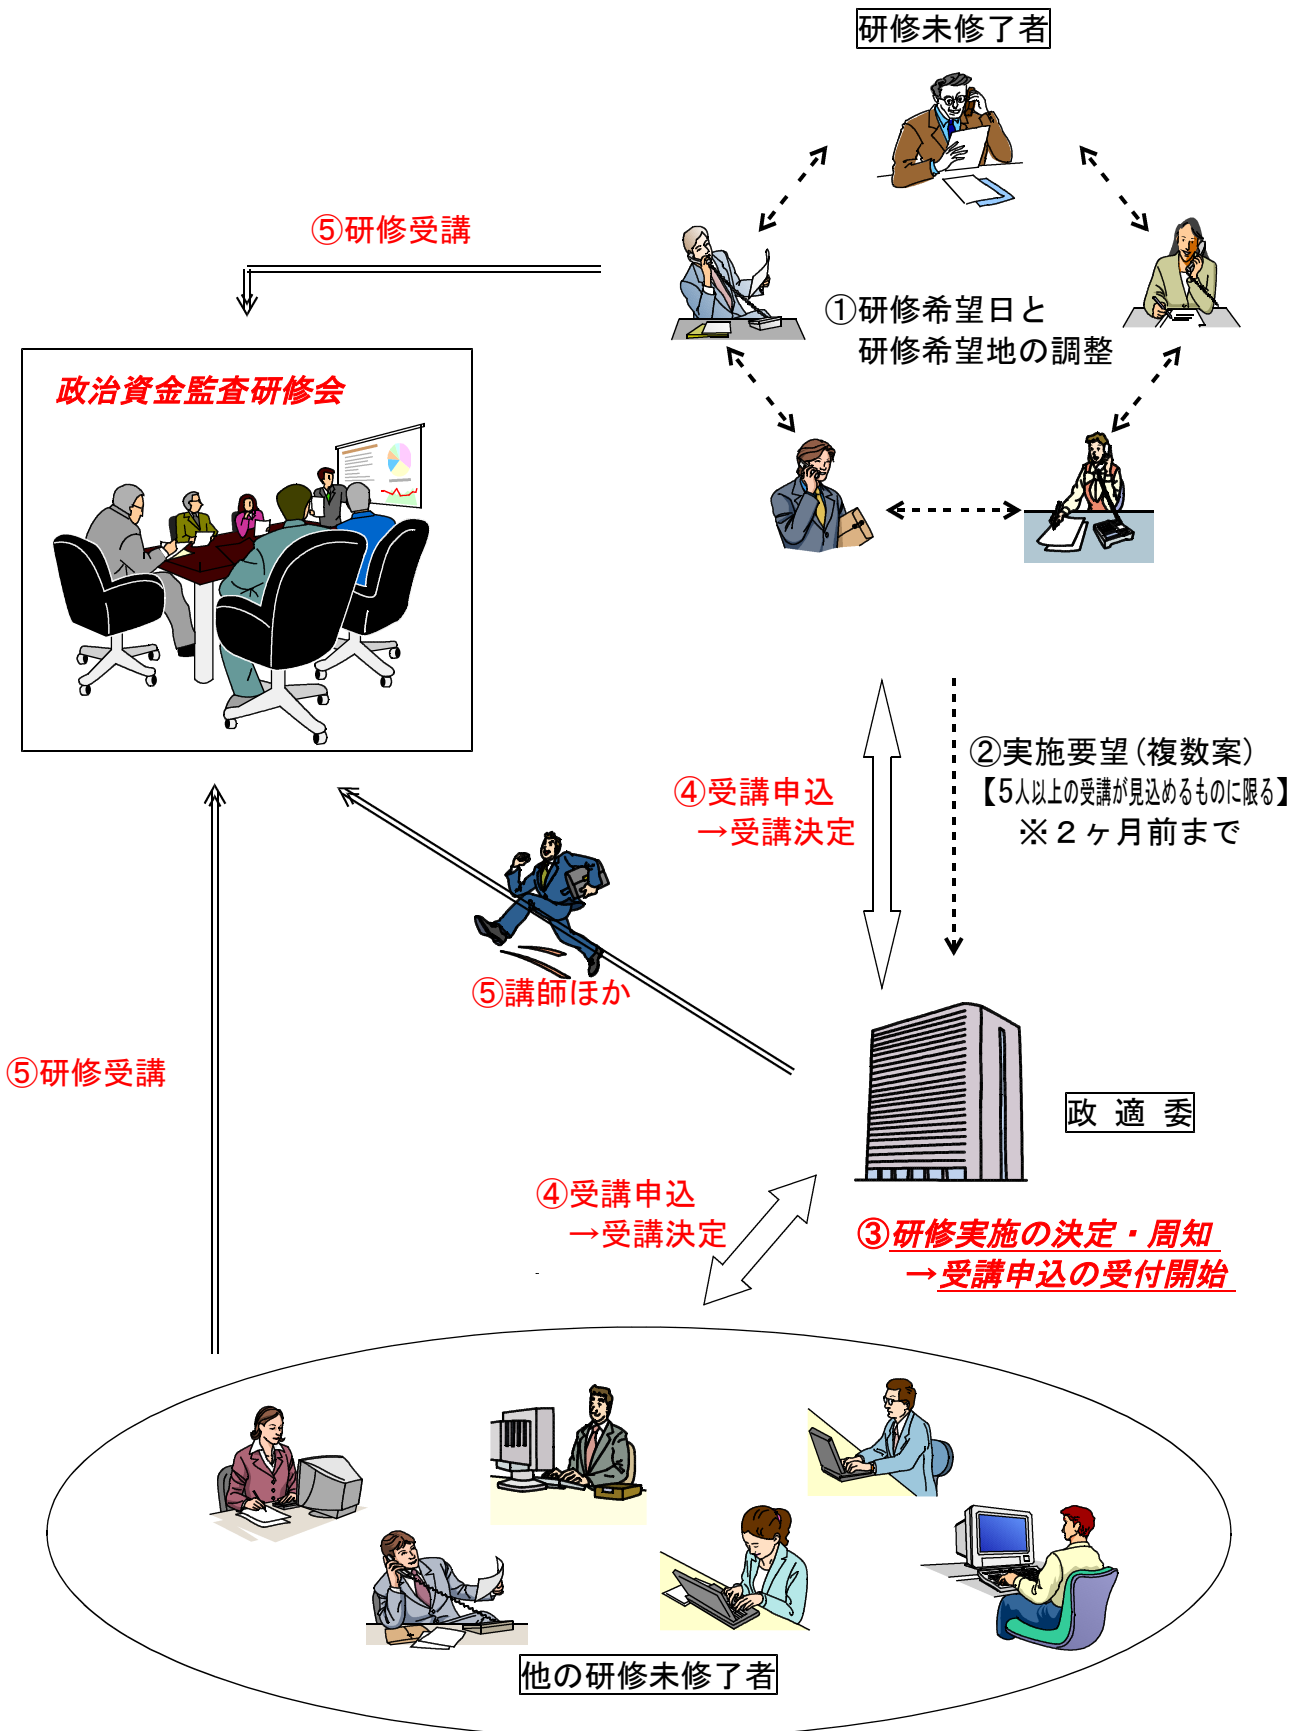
研修未修了者

⑤研修受講

①研修希望日と
研修希望地の調整

政治資金監査研修会

②実施要望（複数案）
【5人以上の受講が見込めるものに限る】
※２ヶ月前まで

④受講申込
→受講決定

⑤講師ほか

⑤研修受講

政 適 委

④受講申込
→受講決定

③研修実施の決定・周知
→受講申込の受付開始

他の研修未修了者